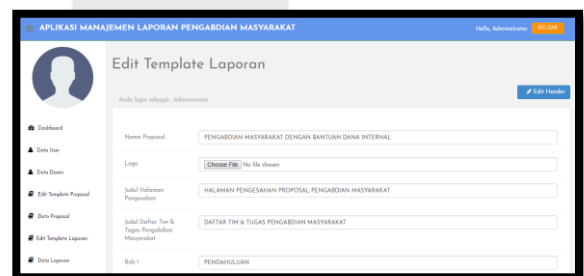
APLIKASI MANAJEMEN LAPORAN PENGABDIAN MASYARAKAT

Hello, Administrator KELUAR

Edit Template Laporan

Anda login sebagai : Administrator

Edit Header

Dashboard

Data User

Data Dosen

Edit Template Proposal

Data Proposal

Edit Template Laporan

Data Laporan

| | |
|---|---|
| Nama Proposal | PENGABDIAN MASYARAKAT DENGAN BANTUAN DANA INTERNAL |
| Logo | Choose File No file chosen |
| Judul Halaman Pengesahan | HALAMAN PENGESAHAN PROPOSAL PENGABDIAN MASYARAKAT |
| Judul Daftar Tim & Tugas Pengabdian Masyarakat | DAFTAR TIM & TUGAS PENGABDIAN MASYARAKAT |
| Bab I | PENDAHULUAN |